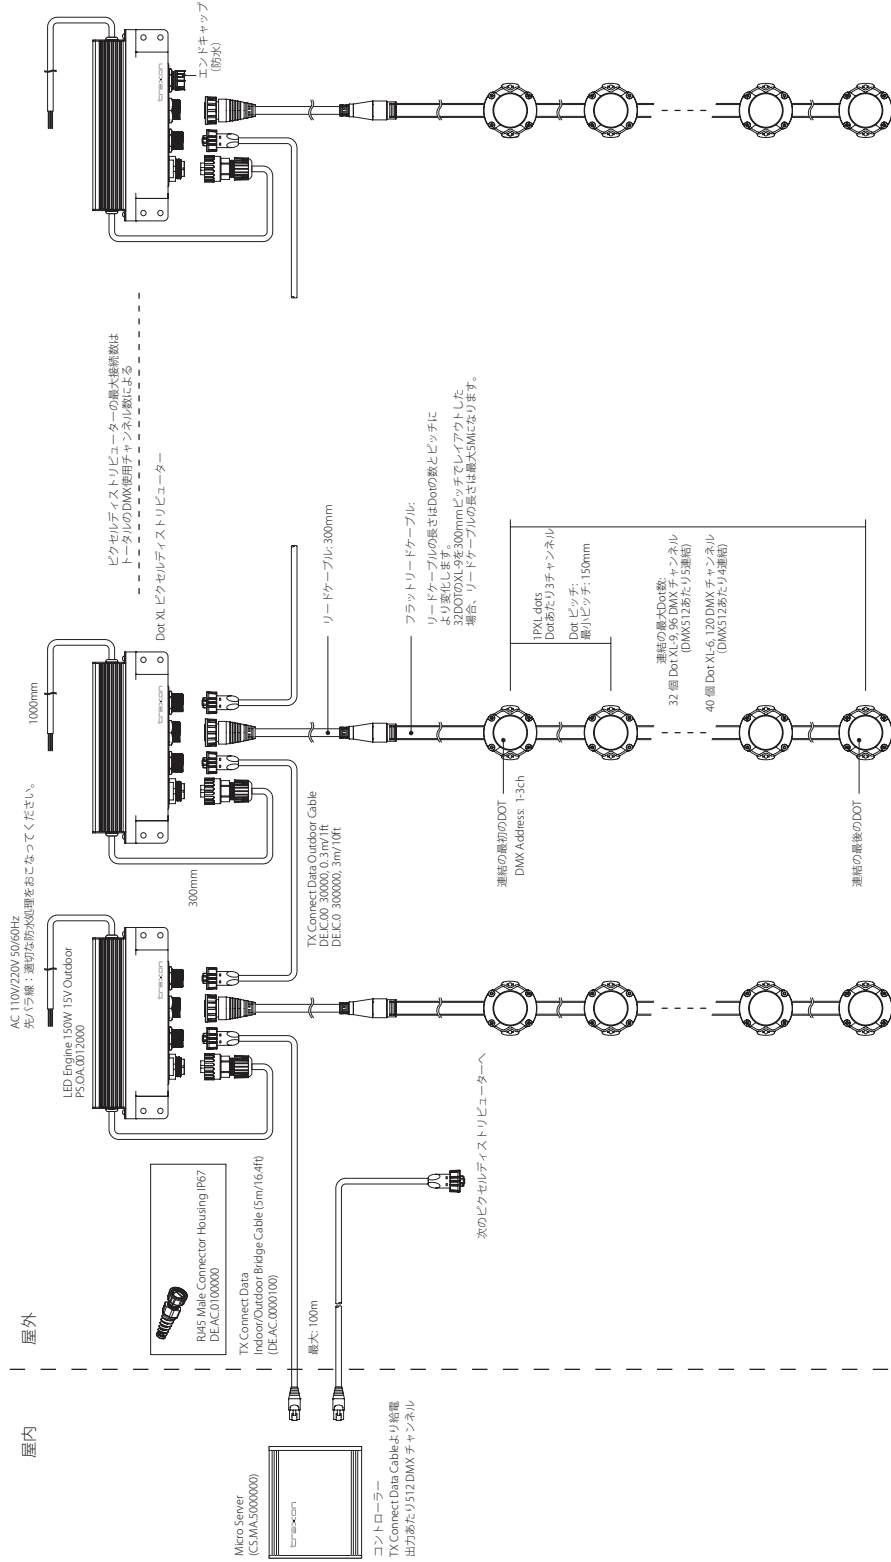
屋内

屋外

Micro Server
(CS.MA.5000000)

コントローラー
TX Connect Data Cableより給電
出力あたり512 DMX チャンネル

RJ45 Male Connector Housing IP67
DE.AC.0100000

TX Connect Data
Indoor/Outdoor Bridge Cable (5m/16.4ft)
(DE.AC.0000100)

最大: 100m

次のピクセルディストリビューターへ

LED Engine 150W 15V Outdoor
PS.OA.0012000

AC 110V/220V 50/60Hz
先バラ線：適切な防水処理をおこなってください。

300mm

TX Connect Data Outdoor Cable
DE.IC.00 30000, 0.3m/1ft
DE.IC.0 300000, 3m/10ft

1000mm

Dot XL ピクセルディストリビューター

リードケーブル: 300mm

フラットリードケーブル:
リードケーブルの長さはDotの数とピッチにより変化します。
32DOTのXL-9を300mmピッチでレイアウトした場合、リードケーブルの長さは最大5Mになります。

連結の最初のDOT
DMX Address: 1-3ch

1PXL dots
Dotあたり3チャンネル

Dot ピッチ:
最小ピッチ: 150mm

連結の最大Dot数:
32 個 Dot XL-9, 96 DMX チャンネル
(DMX512あたり5連結)

40 個 Dot XL-6, 120 DMX チャンネル
(DMX512あたり4連結)

連結の最後のDOT

ピクセルディストリビューターの最大接続数は
トータルのDMX使用チャンネル数による

エンドキャップ
(防水)

traxon